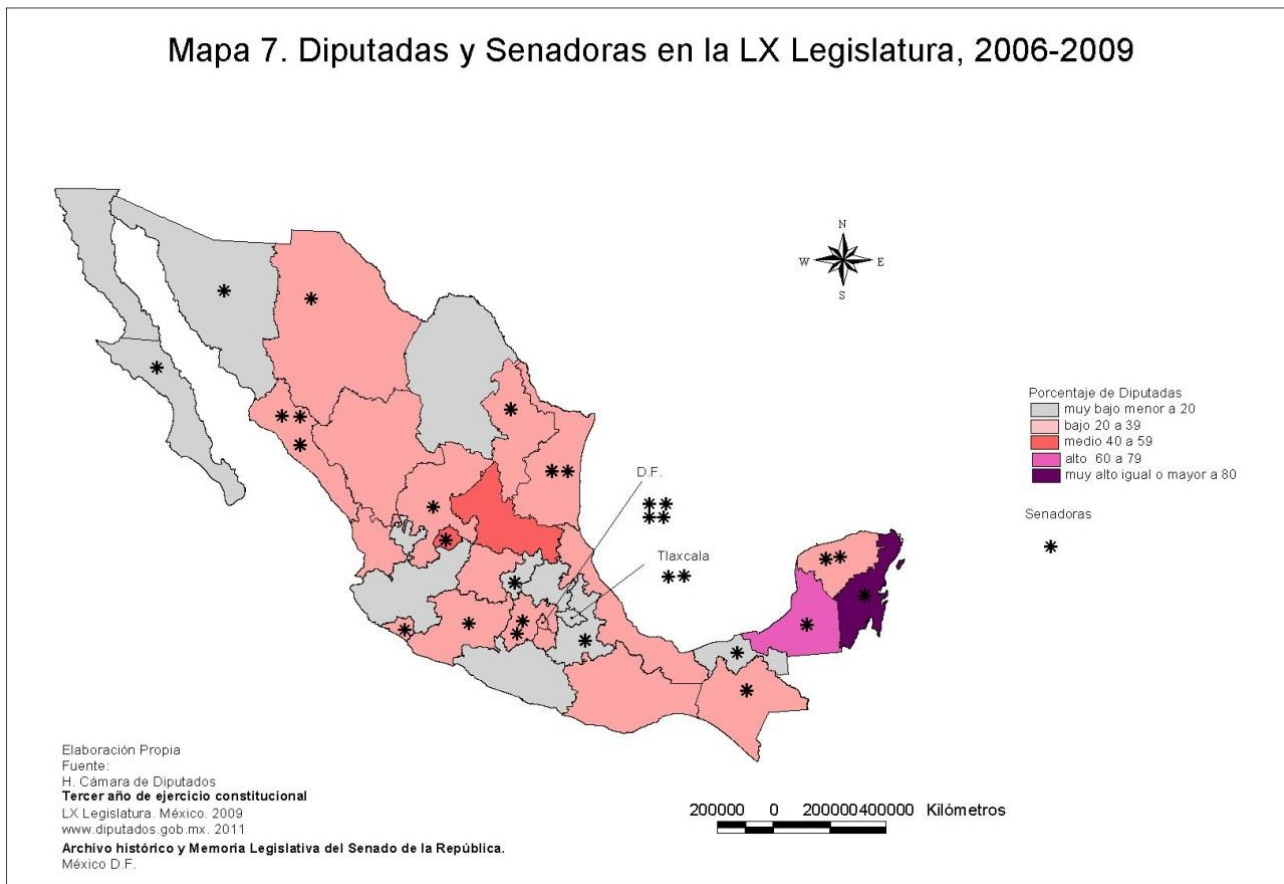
Mapa 7. Diputadas y Senadoras en la LX Legislatura, 2006-2009

N
W E
S

Porcentaje de Diputadas
muy bajo menor a 20
bajo 20 a 39
medio 40 a 59
alto 60 a 79
muy alto igual o mayor a 80

Senadoras

D.F.

Tlaxcala

Elaboración Propia
Fuente:
H. Cámara de Diputados
Tercer año de ejercicio constitucional
LX Legislatura. México. 2009
www.diputados.gob.mx. 2011
Archivo histórico y Memoria Legislativa del Senado de la República.
México D.F.

200000 0 200000400000 Kilómetros